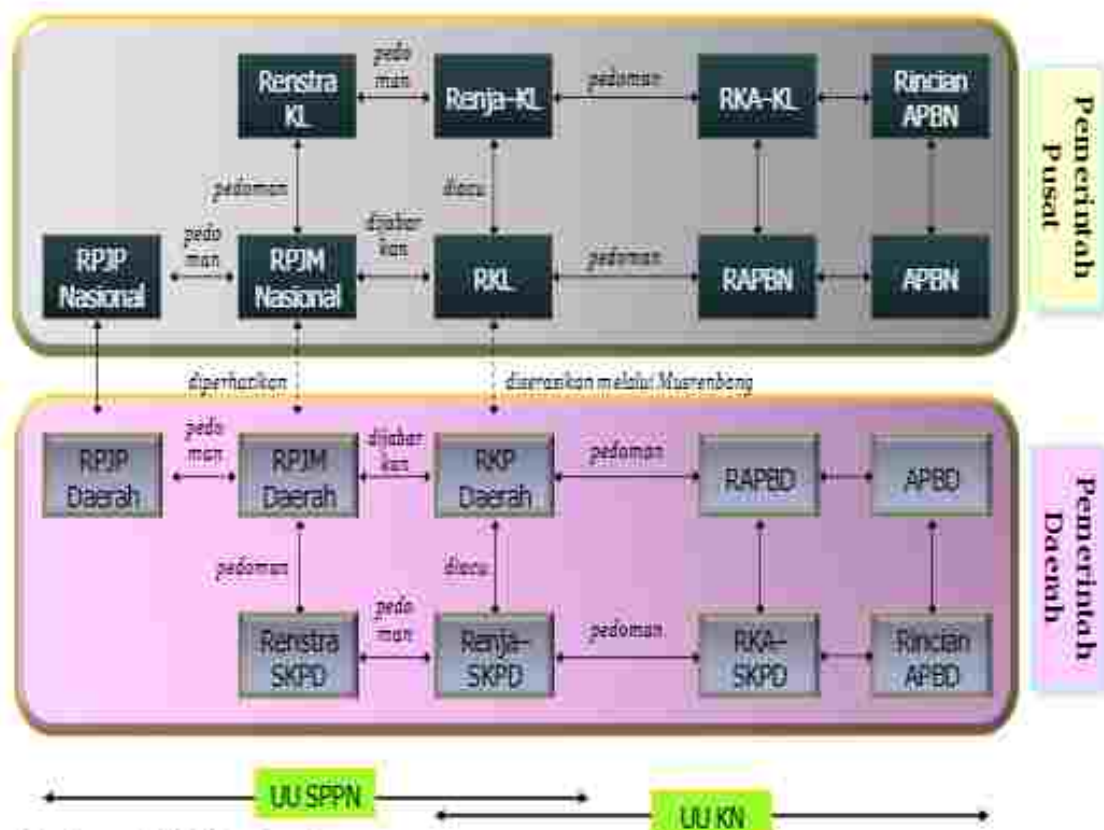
Renstra KL

pedo man

Renja-KL

pedoman

RKA-KL

Rincian APBN

pedoman

diacu

RPJP Nasional

pedo man

RPJM Nasional

dijabar kan

RKL

pedoman

RAPBN

APBN

Pemerintah Pusat

diperhatikan

diserasikan melalui Musrenbang

RPJP Daerah

pedo man

RPJM Daerah

dijabar kan

RKP Daerah

pedoman

RAPBD

APBD

pedoman

diacu

Renstra SKPD

pedo man

Renja-SKPD

pedoman

RKA-SKPD

Rincian APBD

Pemerintah Daerah

UU SPPN

UU KN